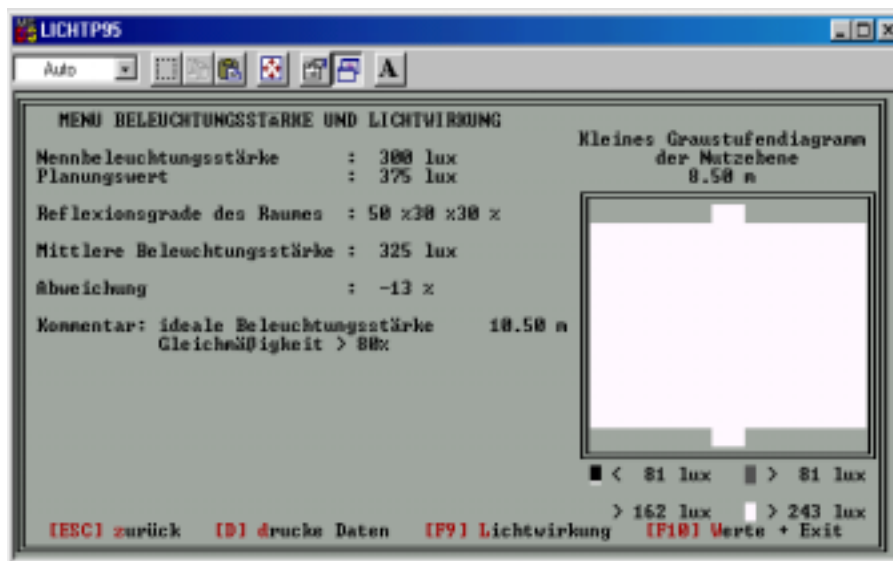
LICHTP95

Auto

A

MENU BELEUCHTUNGSSTäRKE UND LICHTWIRKUNG

Nennbeleuchtungsstärke : 300 lux
Planungswert : 375 lux

Reflexionsgrade des Raumes : 50 %30 %30 %

Mittlere Beleuchtungsstärke : 325 lux

Abweichung : -13 %

Kommentar: ideale Beleuchtungsstärke 10.50 m
Gleichmäßigkeit > 80%

Kleines Graustufendiagramm
der Nutzebene
8.50 m

< 81 lux > 81 lux

> 162 lux > 243 lux

[ESC] zurück [D] drucke Daten [F9] Lichtwirkung [F10] Werte + Exit